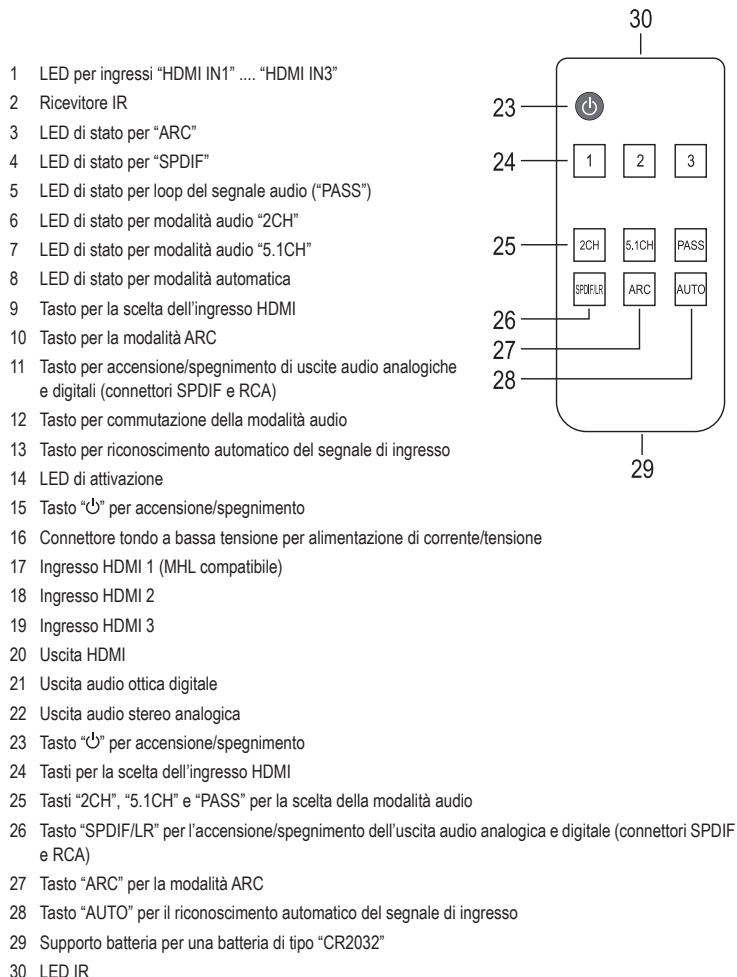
1 LED per ingressi “HDMI IN1” .... “HDMI IN3”
2 Ricevitore IR
3 LED di stato per “ARC”
4 LED di stato per “SPDIF”
5 LED di stato per loop del segnale audio (“PASS”)
6 LED di stato per modalità audio “2CH”
7 LED di stato per modalità audio “5.1CH”
8 LED di stato per modalità automatica
9 Tasto per la scelta dell’ingresso HDMI
10 Tasto per la modalità ARC
11 Tasto per accensione/spegnimento di uscite audio analogiche e digitali (connettori SPDIF e RCA)
12 Tasto per commutazione della modalità audio
13 Tasto per riconoscimento automatico del segnale di ingresso
14 LED di attivazione
15 Tasto “⏻” per accensione/spegnimento
16 Connettore tondo a bassa tensione per alimentazione di corrente/tensione
17 Ingresso HDMI 1 (MHL compatibile)
18 Ingresso HDMI 2
19 Ingresso HDMI 3
20 Uscita HDMI
21 Uscita audio ottica digitale
22 Uscita audio stereo analogica
23 Tasto “⏻” per accensione/spegnimento
24 Tasti per la scelta dell’ingresso HDMI
25 Tasti “2CH”, “5.1CH” e “PASS” per la scelta della modalità audio
26 Tasto “SPDIF/LR” per l’accensione/spegnimento dell’uscita audio analogica e digitale (connettori SPDIF e RCA)
27 Tasto “ARC” per la modalità ARC
28 Tasto “AUTO” per il riconoscimento automatico del segnale di ingresso
29 Supporto batteria per una batteria di tipo “CR2032”
30 LED IR

30
23
24
1 2 3
25
2CH 5.1CH PASS
SPDIF/LR ARC AUTO
26
27
28
29